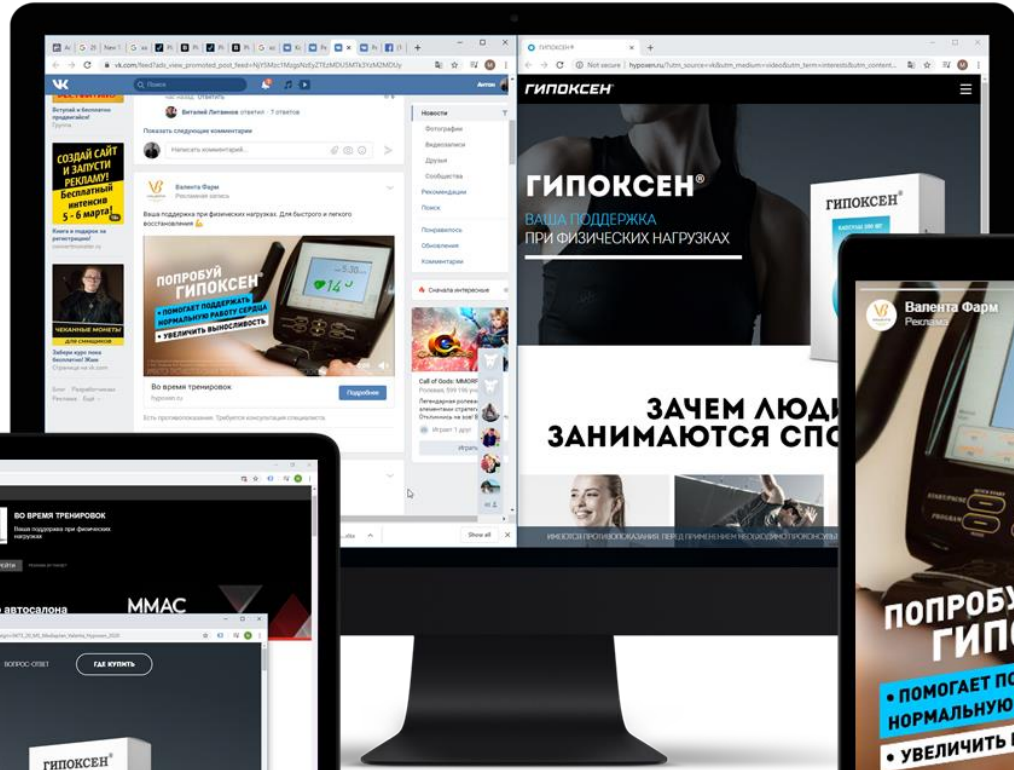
vk.com/feed?ads_view_promoted_post_feed=

Поиск

Антон

Вступай в бесплатно продвигайся!

Создай сайт и запусти рекламу! Бесплатный интенсив 5 - 6 марта!

Книга в подарок за регистрацию!

Чеканные монеты для снимщиков

Заберн курс пока бесплатно! Жми

Блог Разработчикам Реклама Ещё

Виталий Литвинов ответил · 7 ответов

Показать следующие комментарии

Написать комментарий...

Валента Фарм
Рекламная запись

Ваша поддержка при физических нагрузках. Для быстрого и легкого восстановления 💪

ПОПРОБУЙ ГИПОКСЕН®
• ПОМОГАЕТ ПОДДЕРЖАТЬ НОРМАЛЬНУЮ РАБОТУ СЕРДЦА
• УВЕЛИЧИТЬ ВЫНОСЛИВОСТЬ

Во время тренировок
hypoxen.ru

Подробнее

Есть противопоказания. Требуется консультация специалиста.

Новости
Фотографии
Видеозаписи
Друзья
Сообщества
Рекомендации
Поиск
Понравилось
Обновления
Комментарии

Сначала интересные

Call of Gods: MMORPG
Ролевая, 599 196 уч
Легендарная ролевая элементами стратегии Отличникам на зов!
Играет 1 друг
Играть

ГИПОКСЕН®

Not secure | hypoxen.ru/?utm_source=vk&utm_medium=video&utm_term=interests&utm_content...

ГИПОКСЕН

ГИПОКСЕН®
ВАША ПОДДЕРЖКА
ПРИ ФИЗИЧЕСКИХ НАГРУЗКАХ

ГИПОКСЕН®

ЗАЧЕМ ЛЮДИ
ЗАНИМАЮТСЯ СПО

ИМЕЮТСЯ ПРОТИВОПОКАЗАНИЯ. ПЕРЕД ПРИМЕНЕНИЕМ НЕОБХОДИМО ПРОКОНСУЛ

Show all

ВО ВРЕМЯ ТРЕНИРОВОК
Ваша поддержка при физических нагрузках

автосалона

ММАС

ВОПРОС-ОТВЕТ

ГДЕ КУПИТЬ

ГИПОКСЕН®

Валента Фарм
Реклама

ПОПРОБУ
ГИП
• ПОМОГАЕТ П
НОРМАЛЬНУЮ
• УВЕЛИЧИТЬ